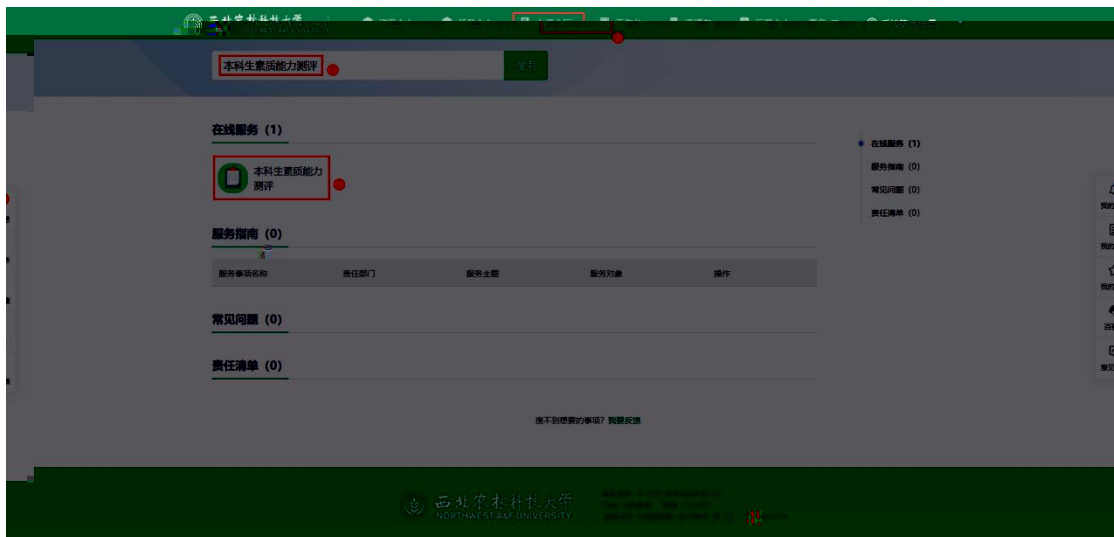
西北农林科技大学
NORTHWEST A&F UNIVERSITY

本科生素质能力测评

搜索

在线服务 (1)

本科生素质能力测评

服务指南 (0)

| 服务事项名称 | 责任部门 | 服务主题 | 服务对象 | 操作 |
|---|---|---|---|---|

常见问题 (0)

责任清单 (0)

在线服务 (1)
服务指南 (0)
常见问题 (0)
责任清单 (0)

搜不到想要的事项? 我要反馈

西北农林科技大学
NORTHWEST A&F UNIVERSITY